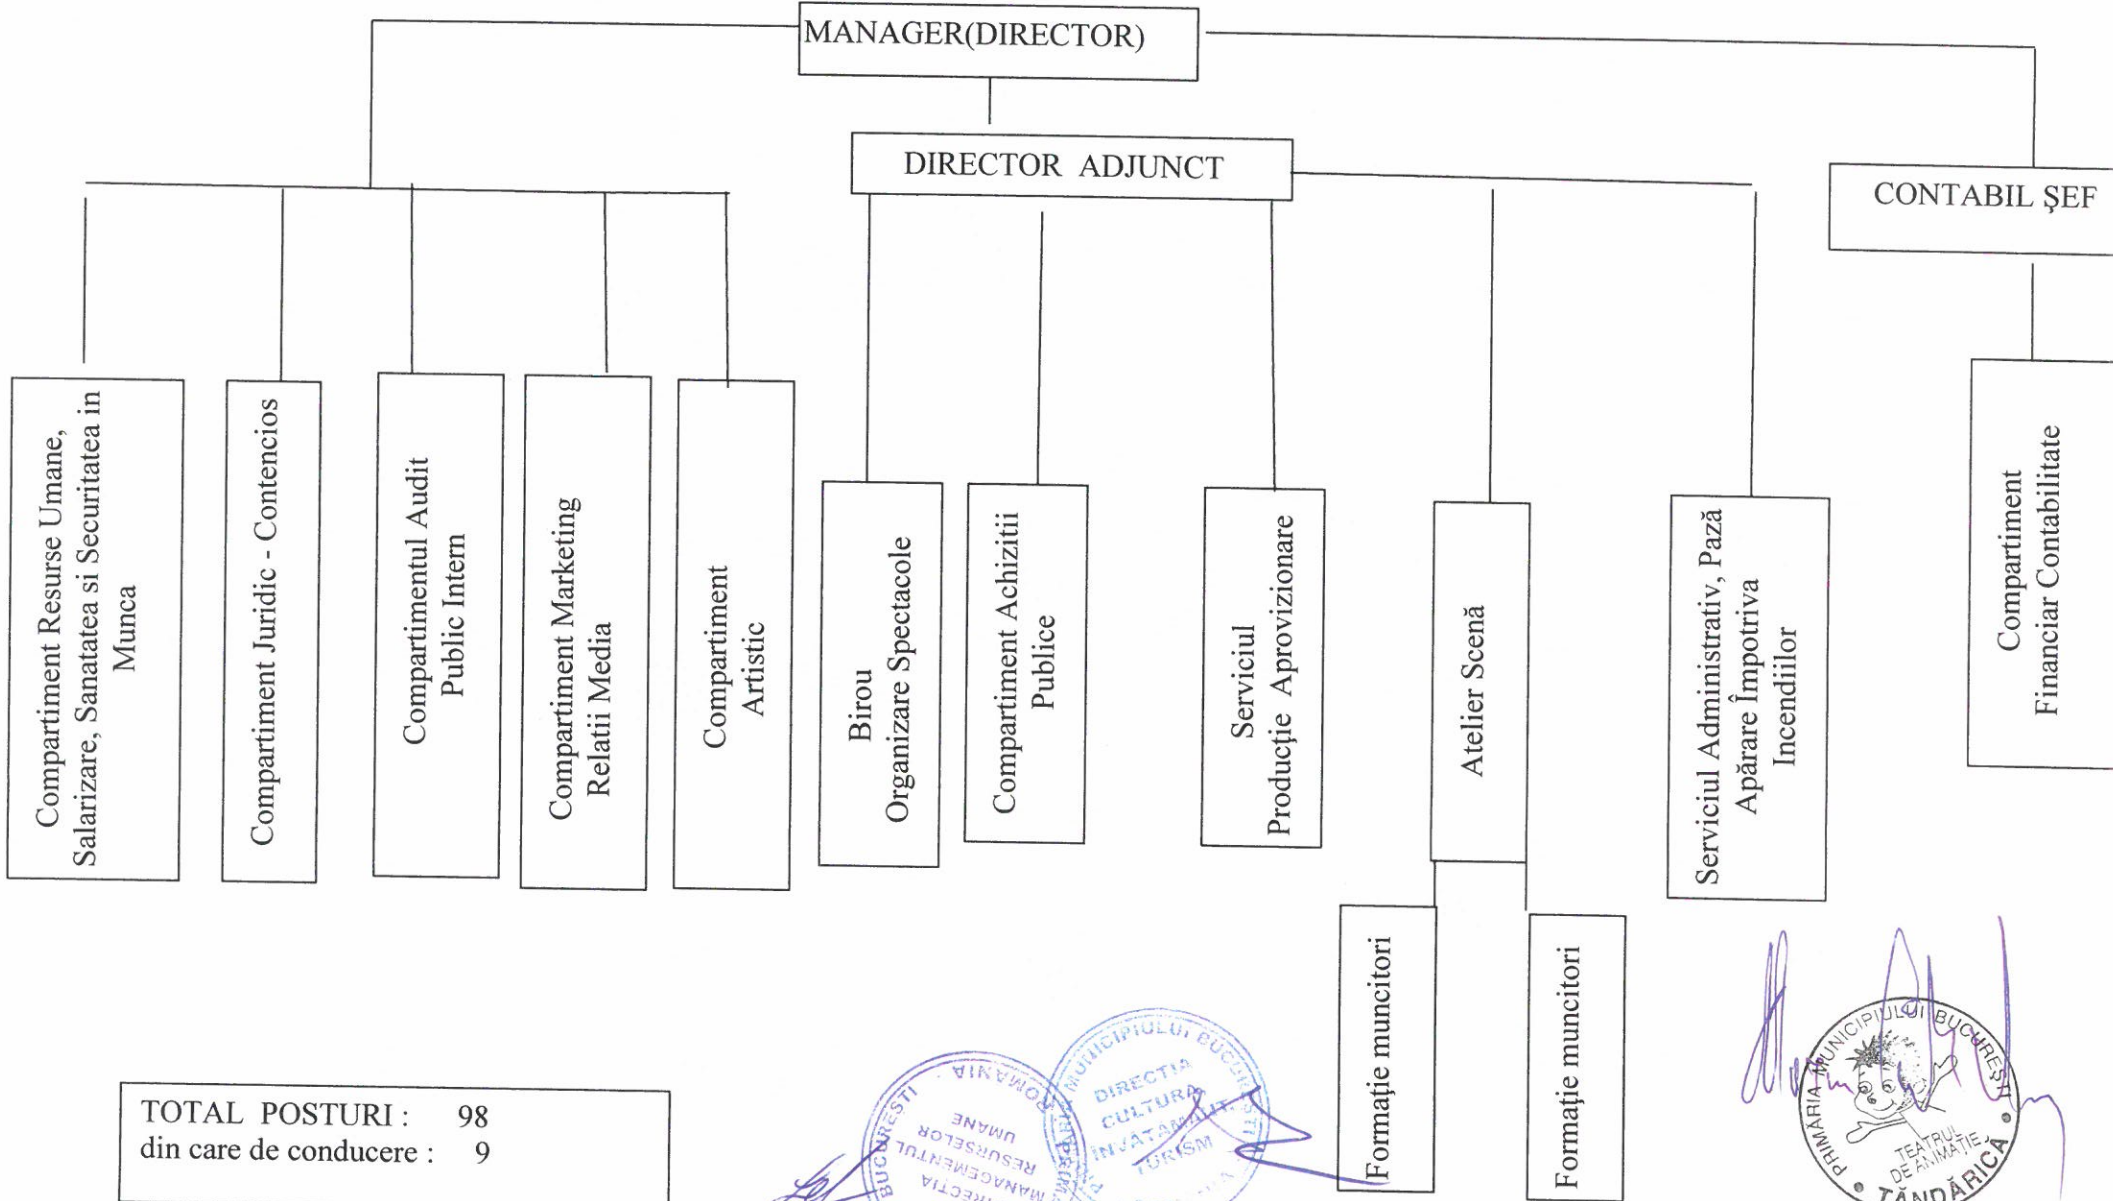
MANAGER(DIRECTOR)

DIRECTOR ADJUNCT

CONTABIL ŞEF

Compartiment Resurse Umane, Salarizare, Sanatatea si Securitatea in Munca

Compartiment Juridic - Contencios

Compartimentul Audit Public Intern

Compartiment Marketing Relatii Media

Compartiment Artistic

Birou Organizare Spectacole

Compartiment Achizitii Publice

Serviciul Producţie Aprovizionare

Atelier Scenă

Serviciul Administrativ, Pază Apărare Împotriva Incendiilor

Compartiment Financiar Contabilitate

Formaţie muncitori

Formaţie muncitori

TOTAL POSTURI : 98
din care de conducere : 9

ROMANIA BUCURESTI DIRECTIA MANAGEMENTUL RESURSELOR UMANE

MUNICIPIUL BUCUREŞTI DIRECTIA CULTURA INVATAMANT TURISM

PRIMĂRIA MUNICIPIULUI BUCUREŞTI TEATRUL DE ANIMAŢIE ŢĂNDĂRICĂ